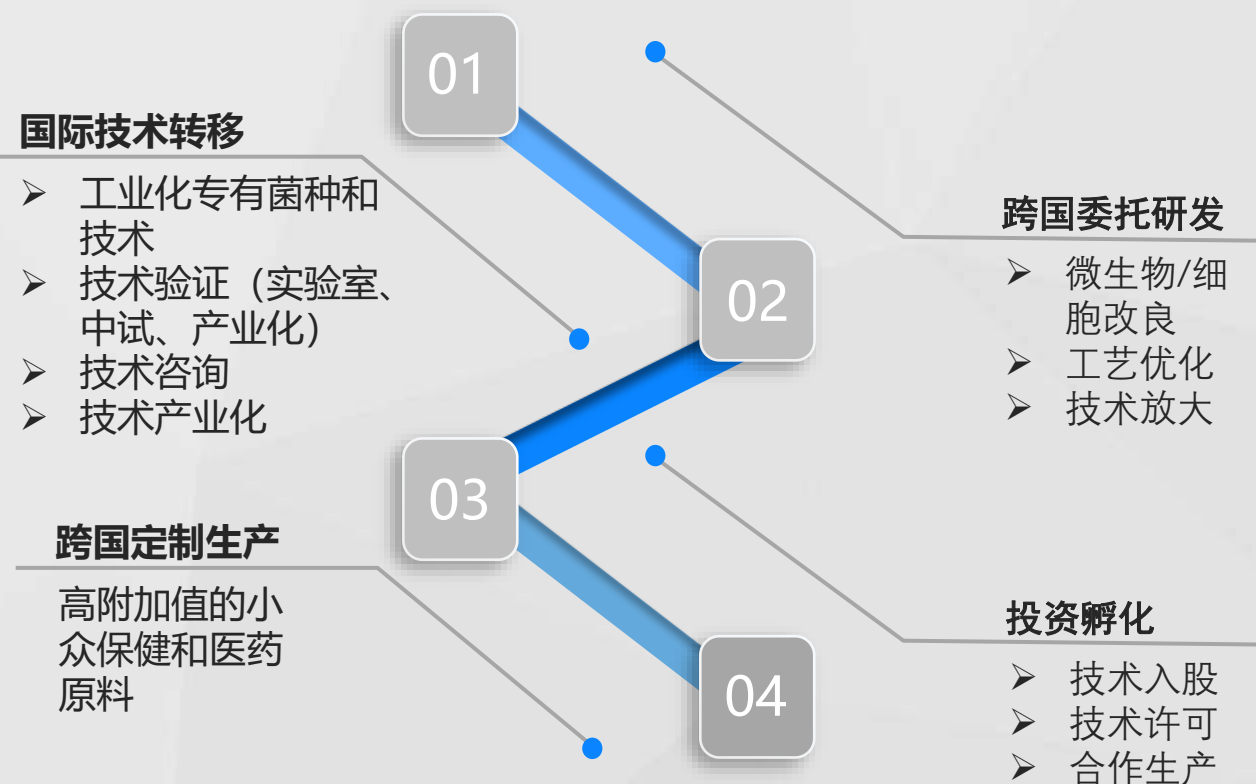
01

国际技术转移

➢ 工业化专有菌种和技术
➢ 技术验证（实验室、中试、产业化）
➢ 技术咨询
➢ 技术产业化

02

跨国委托研发

➢ 微生物/细胞改良
➢ 工艺优化
➢ 技术放大

03

跨国定制生产

高附加值的小众保健和医药原料

04

投资孵化

➢ 技术入股
➢ 技术许可
➢ 合作生产